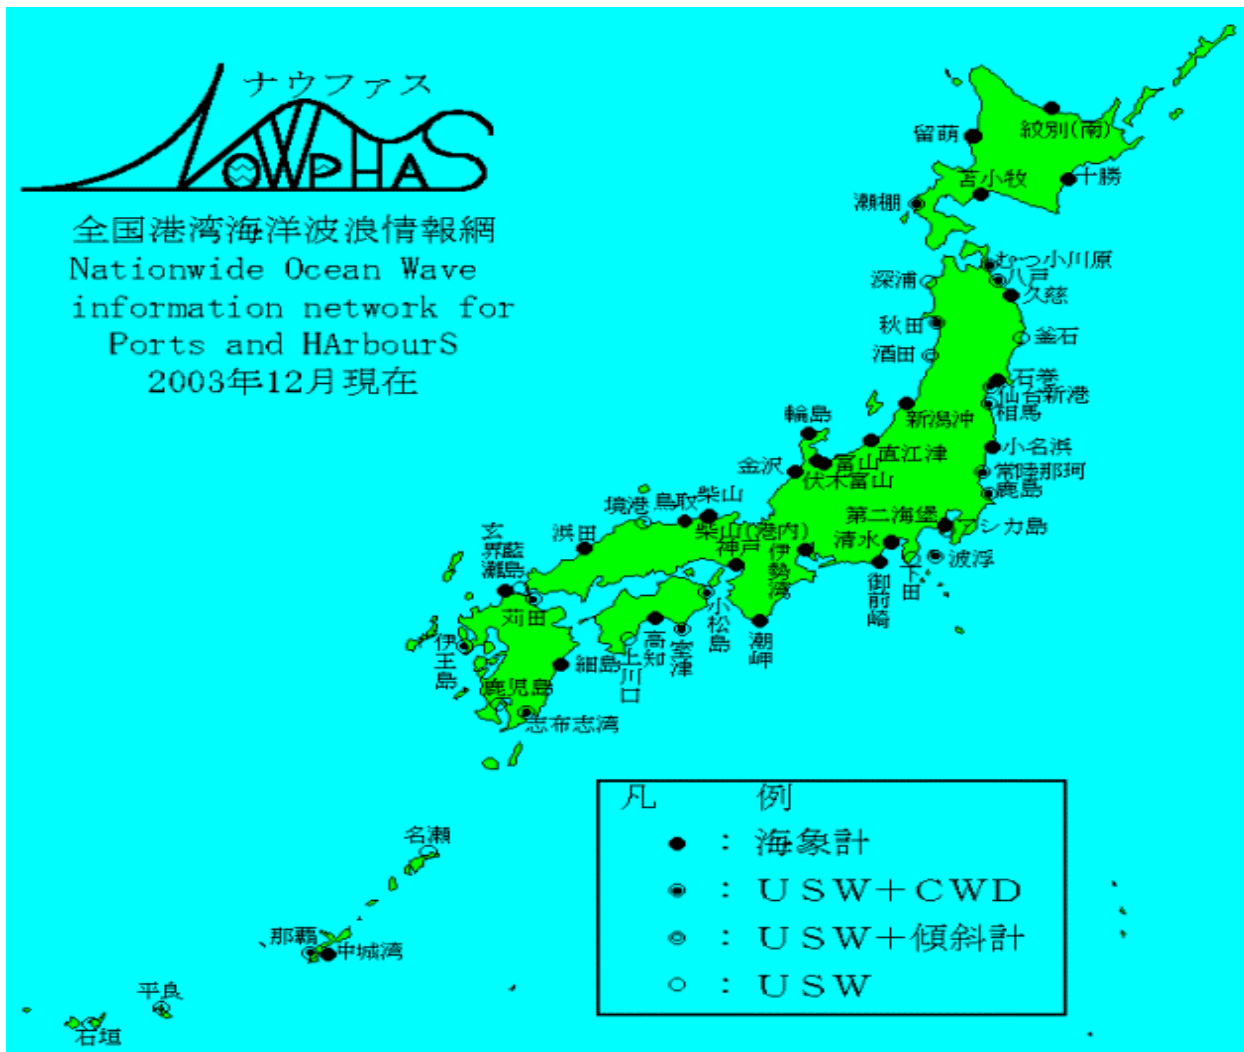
ナウファス
NOWPHAS

全国港湾海洋波浪情報網
Nationwide Ocean Wave information network for Ports and HArbourS
2003年12月現在

留萌
紋別(南)
苫小牧
十勝
瀬棚
むつ小川原
八戸
深浦
久慈
秋田
釜石
酒田
石巻
仙台新港
相馬
輪島
新潟沖
小名浜
直江津
金沢
富山
伏木富山
常陸那珂
鹿島
境港
鳥取
柴山
第二海堡
アシカ島
玄界灘
浜田
柴山(港内)
神戸
伊勢湾
清水
波浮
下田
御前崎
藍島
苅田
小松島
潮岬
伊王島
高知
室津
細島
上川口
鹿児島
志布志湾
名瀬
那覇
中城湾
平良
石垣

凡例
● : 海象計
◉ : USW+CWD
◎ : USW+傾斜計
○ : USW